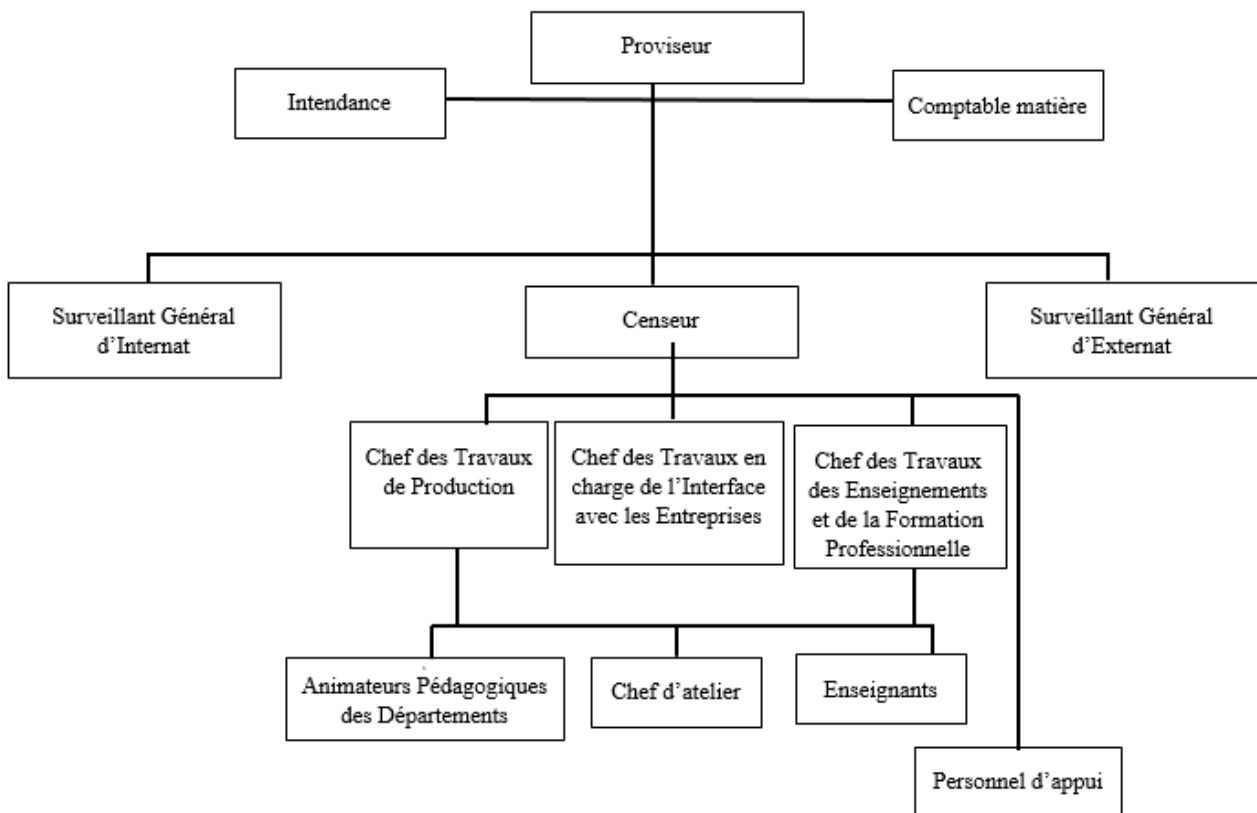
Proviseur

Intendance

Comptable matière

Surveillant Général d'Internat

Censeur

Surveillant Général d'Externat

Chef des Travaux de Production

Chef des Travaux en charge de l'Interface avec les Entreprises

Chef des Travaux des Enseignements et de la Formation Professionnelle

Animateurs Pédagogiques des Départements

Chef d'atelier

Enseignants

Personnel d'appui